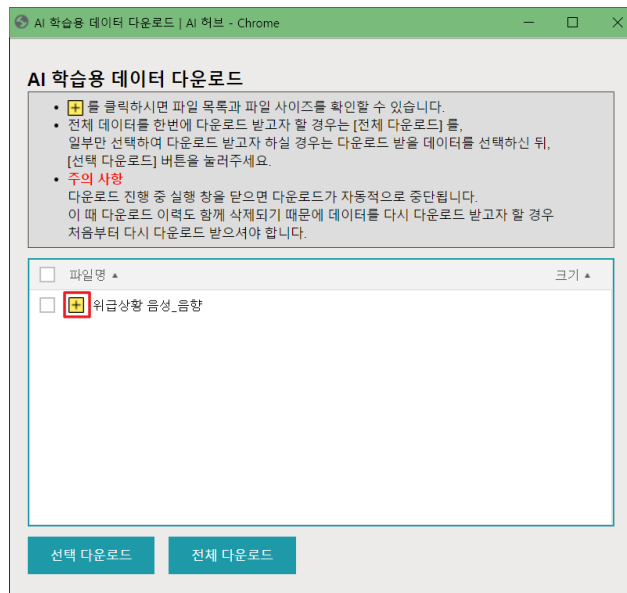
AI 학습용 데이터 다운로드 | AI 허브 - Chrome

AI 학습용 데이터 다운로드

• + 를 클릭하시면 파일 목록과 파일 사이즈를 확인할 수 있습니다.
• 전체 데이터를 한번에 다운로드 받고자 할 경우는 [전체 다운로드] 를, 일부만 선택하여 다운로드 받고자 하실 경우는 다운로드 받을 데이터를 선택하신 뒤, [선택 다운로드] 버튼을 눌러주세요.
• 주의 사항
다운로드 진행 중 실행 창을 닫으면 다운로드가 자동적으로 중단됩니다.
이 때 다운로드 이력도 함께 삭제되기 때문에 데이터를 다시 다운로드 받고자 할 경우 처음부터 다시 다운로드 받으셔야 합니다.

| 파일명 ▲ | 크기 ▲ |
|---|---|
| + 위급상황 음성_음향 | |

선택 다운로드
전체 다운로드